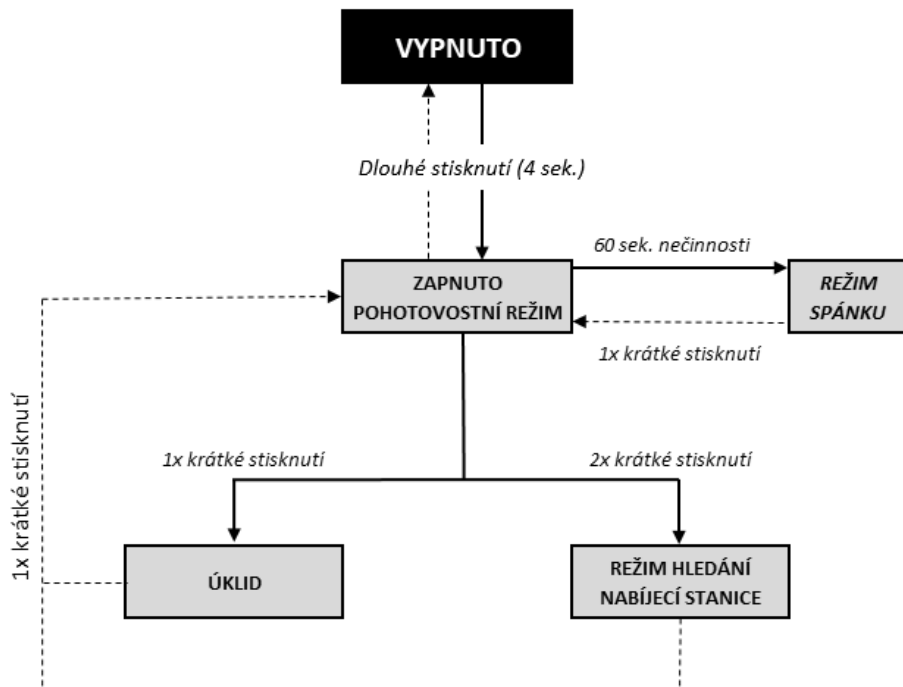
VYPNUTO

Dlouhé stisknutí (4 sek.)

60 sek. nečinnosti

ZAPNUTO
POHOTOVOSTNÍ REŽIM

REŽIM
SPÁNKU

1x krátké stisknutí

1x krátké stisknutí

1x krátké stisknutí

2x krátké stisknutí

ÚKLID

REŽIM HLEDÁNÍ
NABÍJECÍ STANICE